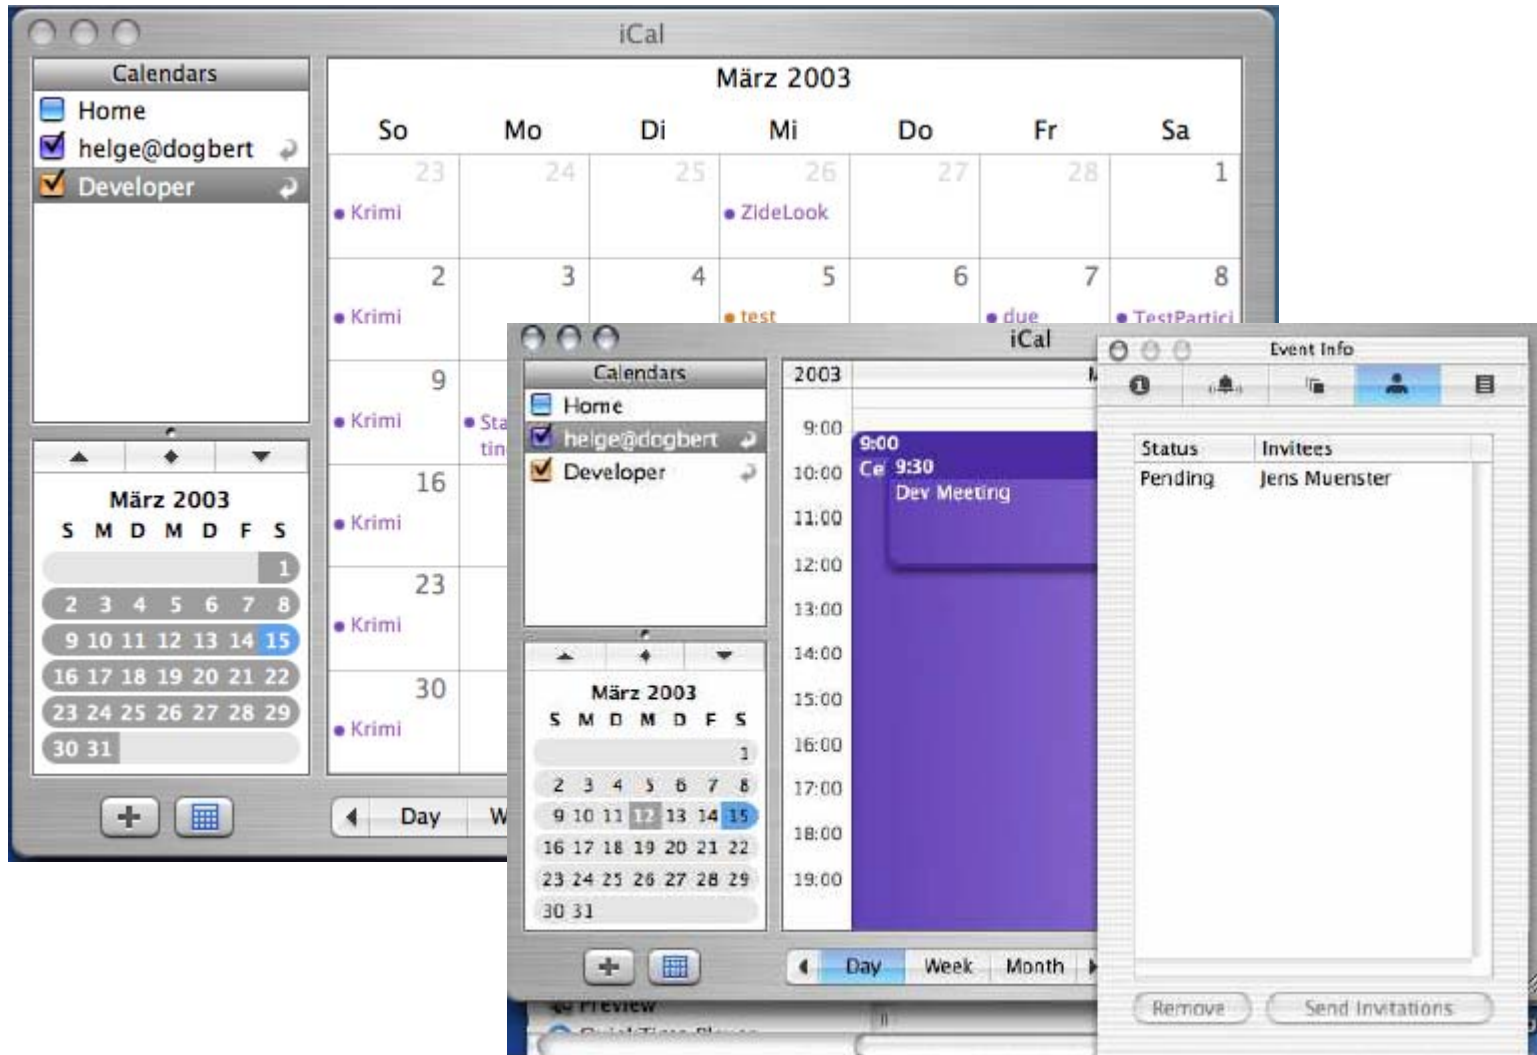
iCal

Calendars
Home
helge@dogbert
Developer

März 2003

| So | Mo | Di | Mi | Do | Fr | Sa |
|---|---|---|---|---|---|---|
| 23 • Krimi | 24 | 25 | 26 • ZideLook | 27 | 28 | 1 |
| 2 • Krimi | 3 | 4 | 5 • test | 6 | 7 • due | 8 • TestPartici |
| 9 • Krimi | • Sta tin | | | | | |
| 16 • Krimi | | | | | | |
| 23 • Krimi | | | | | | |
| 30 • Krimi | | | | | | |

März 2003
S M D M D F S
1
2 3 4 5 6 7 8
9 10 11 12 13 14 15
16 17 18 19 20 21 22
23 24 25 26 27 28 29
30 31

Day W

iCal

Calendars
Home
helge@dogbert
Developer

März 2003
S M D M D F S
1
2 3 4 5 6 7 8
9 10 11 12 13 14 15
16 17 18 19 20 21 22
23 24 25 26 27 28 29
30 31

2003
9:00
10:00
11:00
12:00
13:00
14:00
15:00
16:00
17:00
18:00
19:00

9:00
Ce
9:30
Dev Meeting

Day Week Month

Preview

Event Info

| Status | Invitees |
|---|---|
| Pending | Jens Muenster |

Remove
Send Invitations